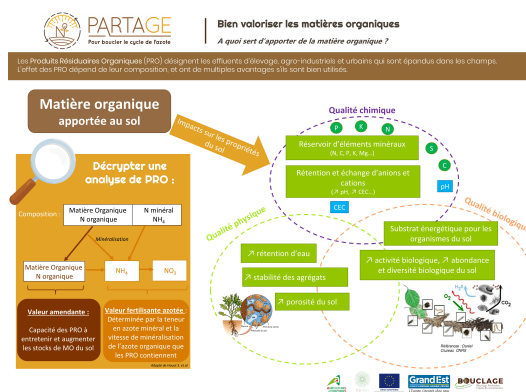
PARTAGE
Pour boucler le cycle de l'azote

Bien valoriser les matières organiques
A quoi sert d'apporter de la matière organique ?

Les Produits Résiduaires Organiques (PRO) désignent les effluents d'élevage, agro-industriels et urbains qui sont épandus dans les champs. L'effet des PRO dépend de leur composition, et ont de multiples avantages s'ils sont bien utilisés.

Matière organique apportée au sol

Impacts sur les propriétés du sol

Décrypter une analyse de PRO :

Composition :
Matière Organique
N organique
N minéral
$NH_4$
Minéralisation
Matière Organique
N organique
$NH_4$
$NO_3$

Valeur amendante :
Capacité des PRO à entretenir et augmenter les stocks de MO du sol

Valeur fertilisante azotée :
Déterminée par la teneur en azote minéral et la vitesse de minéralisation de l'azote organique que les PRO contiennent

Adapté de Houot S. et al.

Qualité chimique
P K N S C
Réservoir d'éléments minéraux
(N, C, P, K, Mg...)
Rétention et échange d'anions et cations
(↗ pH, ↗ CEC...)
pH
CEC

Qualité physique
↗ rétention d'eau
↗ stabilité des agrégats
↗ porosité du sol

Qualité biologique
Substrat énergétique pour les organismes du sol
↗ activité biologique, ↗ abondance et diversité biologique du sol

Références : Daniel Cluzeau UNPN

Grand Est
BOUCLAGE